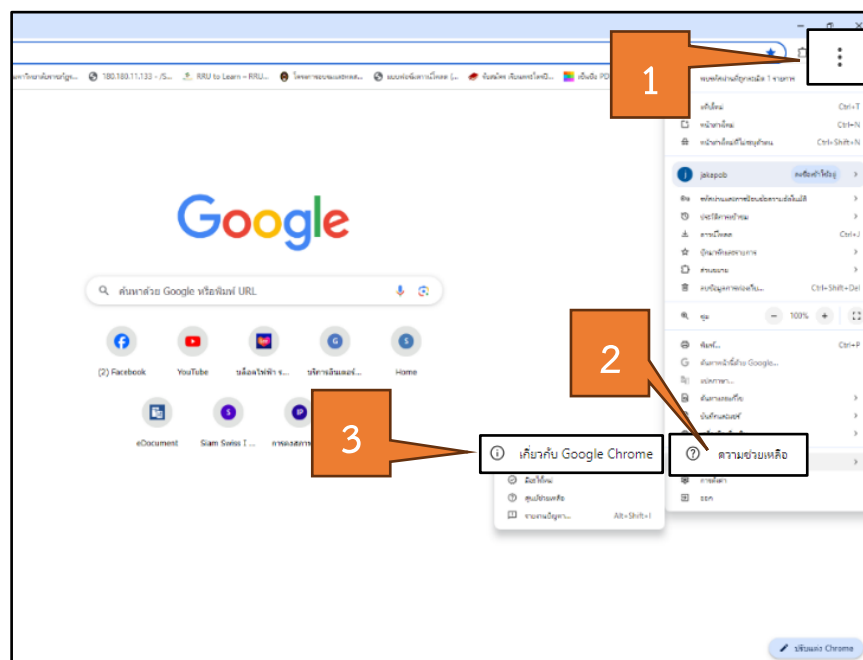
180.180.11.133 - /S... RRU to Learn - RRU... RRU to Learn

1

Google

ค้นหาด้วย Google หรือพิมพ์ URL

(2) Facebook
YouTube
Home

eDocument
Siam Swiss I...

แท็บใหม่ Ctrl+T
หน้าต่างใหม่ Ctrl+N
หน้าต่างใหม่ที่ไม่ระบุตัวตน Ctrl+Shift+N

jakapob

ประวัติการเข้าชม
การดาวน์โหลด Ctrl+J
บุ๊กมาร์กและรายการ
ส่วนขยาย
ลบข้อมูลการท่องเว็บ... Ctrl+Shift+Del

ซูม 100%

พิมพ์... Ctrl+P
ค้นหาหน้านี้ด้วย Google...

2

3

เกี่ยวกับ Google Chrome

ความช่วยเหลือ

มีอะไรใหม่
ศูนย์ช่วยเหลือ
รายงานปัญหา... Alt+Shift+I

การตั้งค่า
ออก

ปรับแต่ง Chrome